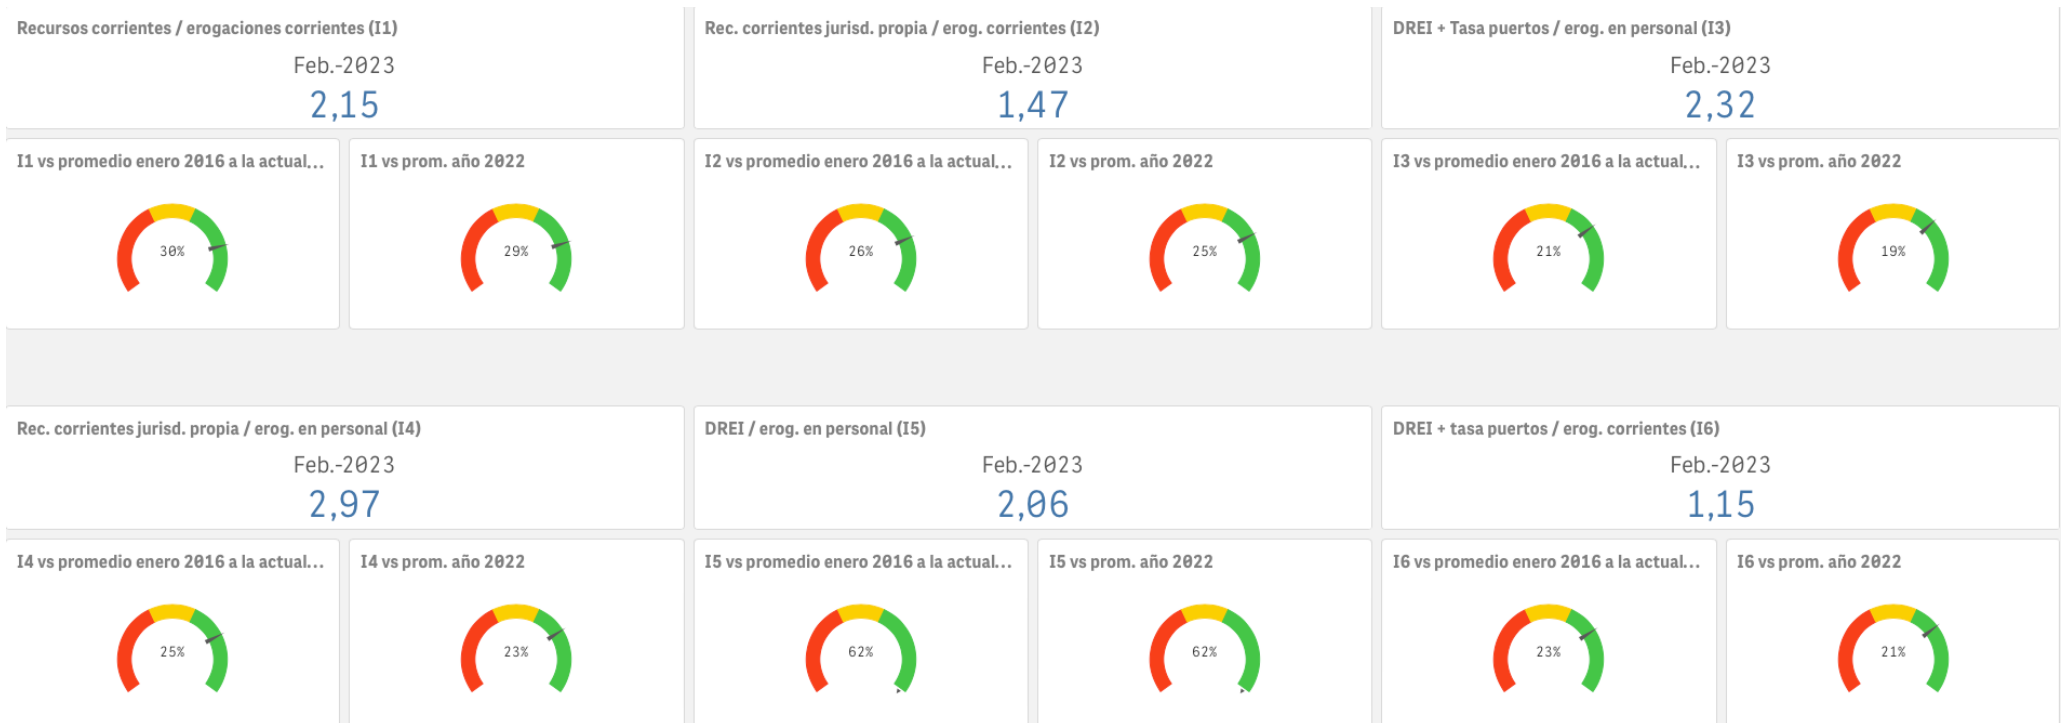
Recursos corrientes / erogaciones corrientes (I1)

Feb.-2023

2,15

Rec. corrientes jurisd. propia / erog. corrientes (I2)

Feb.-2023

1,47

DREI + Tasa puertos / erog. en personal (I3)

Feb.-2023

2,32

I1 vs promedio enero 2016 a la actual...

30%

I1 vs prom. año 2022

29%

I2 vs promedio enero 2016 a la actual...

26%

I2 vs prom. año 2022

25%

I3 vs promedio enero 2016 a la actual...

21%

I3 vs prom. año 2022

19%

Rec. corrientes jurisd. propia / erog. en personal (I4)

Feb.-2023

2,97

DREI / erog. en personal (I5)

Feb.-2023

2,06

DREI + tasa puertos / erog. corrientes (I6)

Feb.-2023

1,15

I4 vs promedio enero 2016 a la actual...

25%

I4 vs prom. año 2022

23%

I5 vs promedio enero 2016 a la actual...

62%

I5 vs prom. año 2022

62%

I6 vs promedio enero 2016 a la actual...

23%

I6 vs prom. año 2022

21%